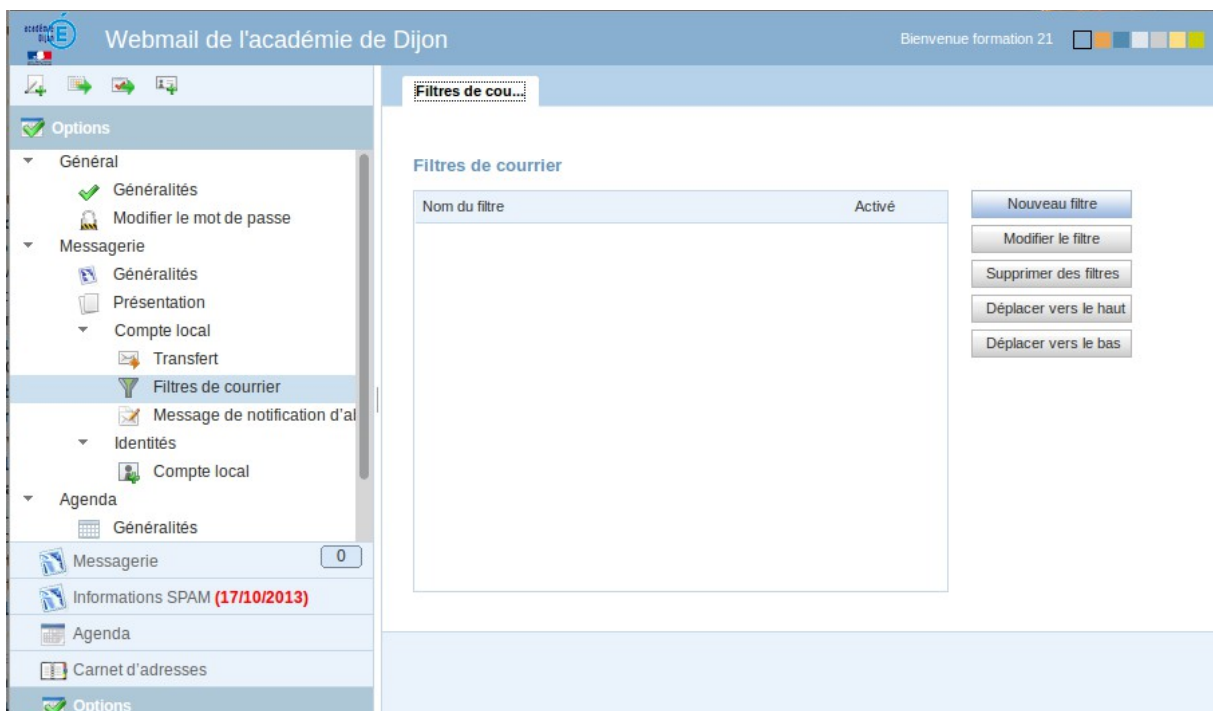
académie Dijon

Webmail de l'académie de Dijon

Bienvenue formation 21

Options

Général

Généralités

Modifier le mot de passe

Messagerie

Généralités

Présentation

Compte local

Transfert

Filtres de courrier

Message de notification d'al

Identités

Compte local

Agenda

Généralités

Messagerie 0

Informations SPAM (17/10/2013)

Agenda

Carnet d'adresses

Options

Filtres de cou...

Filtres de courrier

| Nom du filtre | Activé |
|---|---|

Nouveau filtre

Modifier le filtre

Supprimer des filtres

Déplacer vers le haut

Déplacer vers le bas